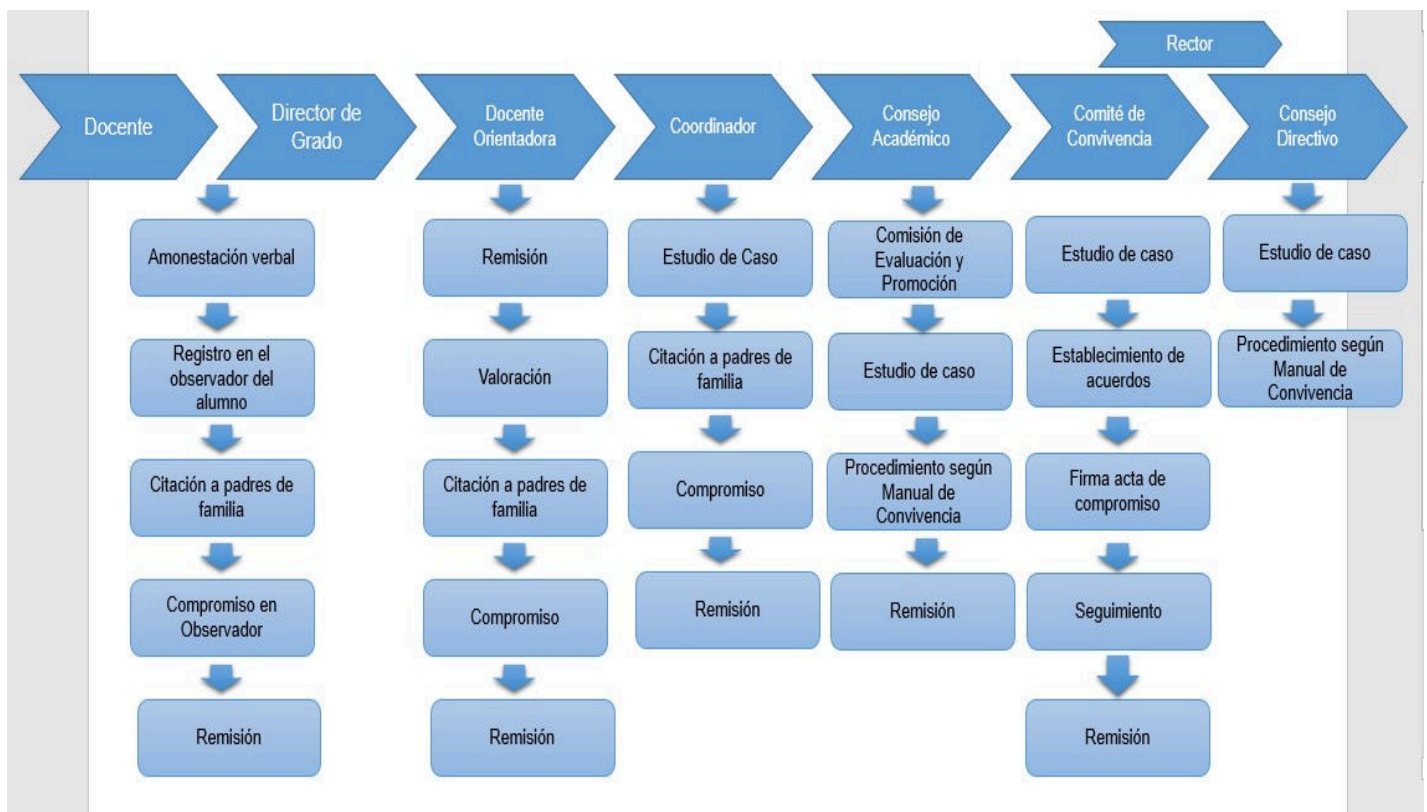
Rector

Docente

Director de Grado

Docente Orientadora

Coordinador

Consejo Académico

Comité de Convivencia

Consejo Directivo

Amonestación verbal

Registro en el observador del alumno

Citación a padres de familia

Compromiso en Observador

Remisión

Remisión

Valoración

Citación a padres de familia

Compromiso

Remisión

Estudio de Caso

Citación a padres de familia

Compromiso

Remisión

Comisión de Evaluación y Promoción

Estudio de caso

Procedimiento según Manual de Convivencia

Remisión

Estudio de caso

Establecimiento de acuerdos

Firma acta de compromiso

Seguimiento

Remisión

Estudio de caso

Procedimiento según Manual de Convivencia